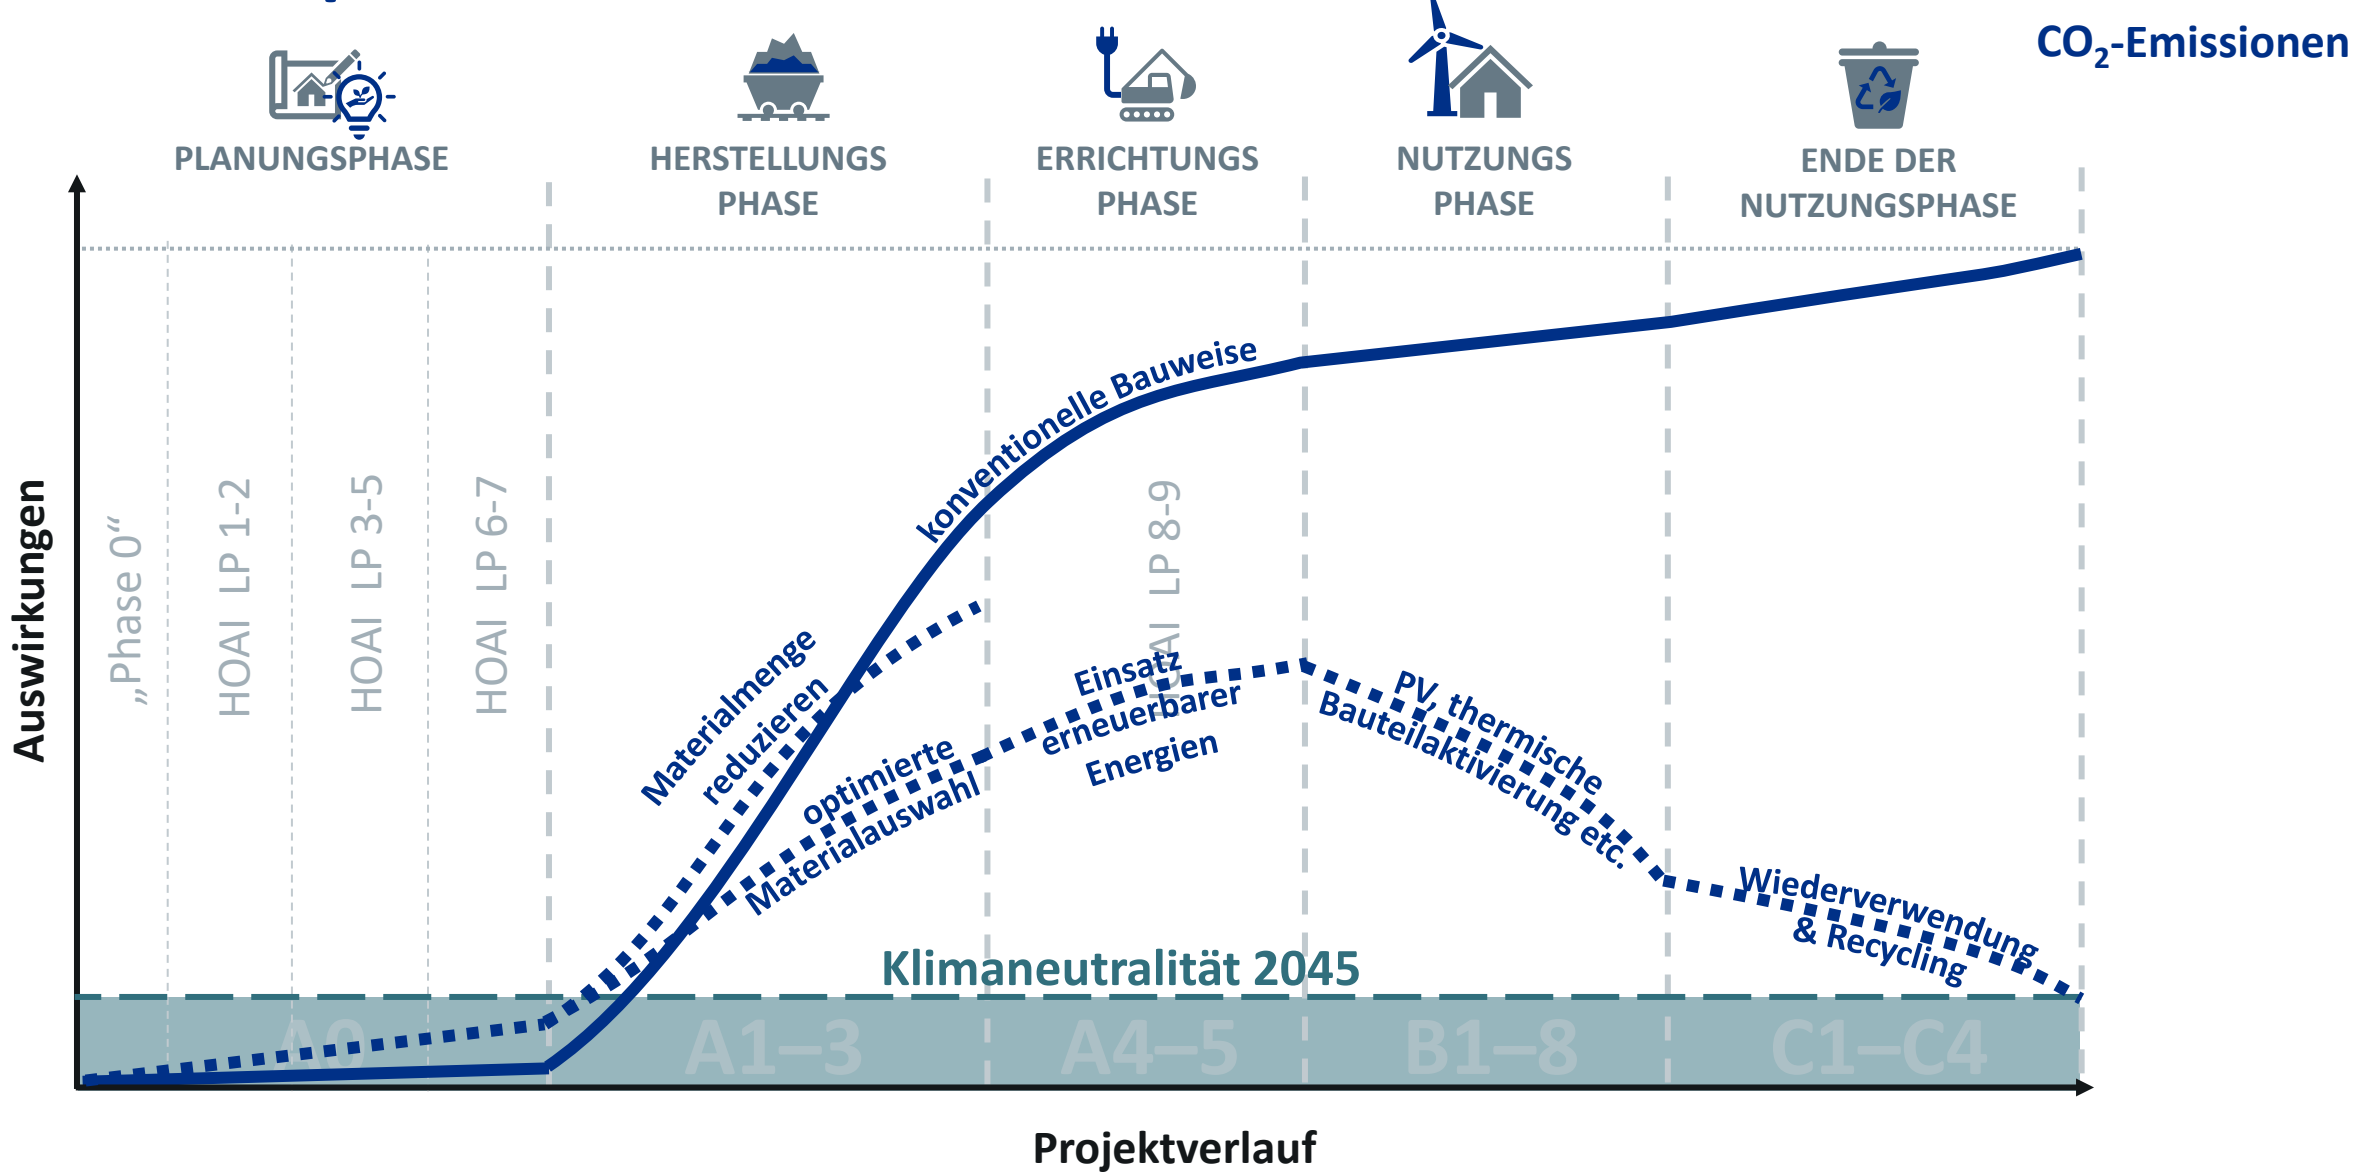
$CO_2$-Emissionen

PLANUNGSPHASE

HERSTELLUNGS PHASE

ERRICHTUNGS PHASE

NUTZUNGS PHASE

ENDE DER NUTZUNGSPHASE

Auswirkungen

„Phase 0“

HOAI LP 1-2

HOAI LP 3-5

HOAI LP 6-7

HOAI LP 8-9

konventionelle Bauweise

Materialmenge reduzieren

optimierte Materialauswahl

Einsatz erneuerbarer Energien

PV, thermische Bauteilaktivierung etc.

Wiederverwendung & Recycling

Klimaneutralität 2045

A0

A1–3

A4–5

B1–8

C1–C4

Projektverlauf